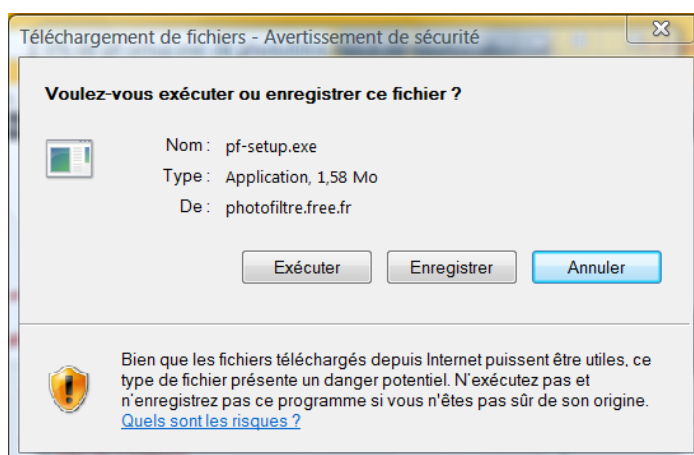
Téléchargement de fichiers - Avertissement de sécurité

Voulez-vous exécuter ou enregistrer ce fichier ?

Nom : pf-setup.exe
Type : Application, 1,58 Mo
De : photofiltre.free.fr

Exécuter
Enregistrer
Annuler

Bien que les fichiers téléchargés depuis Internet puissent être utiles, ce type de fichier présente un danger potentiel. N'exécutez pas et n'enregistrez pas ce programme si vous n'êtes pas sûr de son origine. Quels sont les risques ?